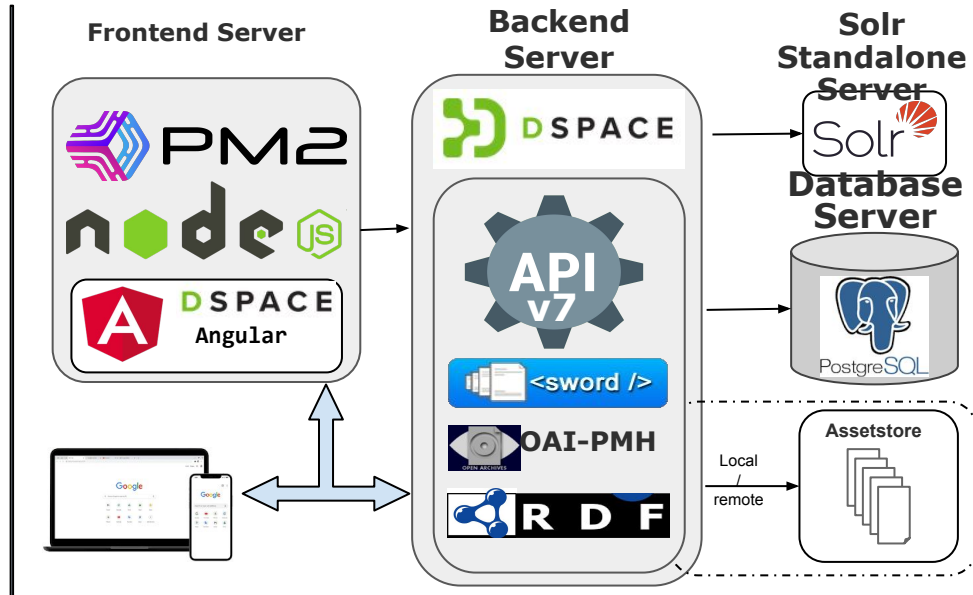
Frontend Server

PM2

node JS

DSPACE
Angular

Google

Google

Backend Server

DSPACE

API v7

<sword />

OAI-PMH
OPEN ARCHIVES

R D F

Solr Standalone Server

Solr

Database Server

PostgreSQL

Local / remote

Assetstore